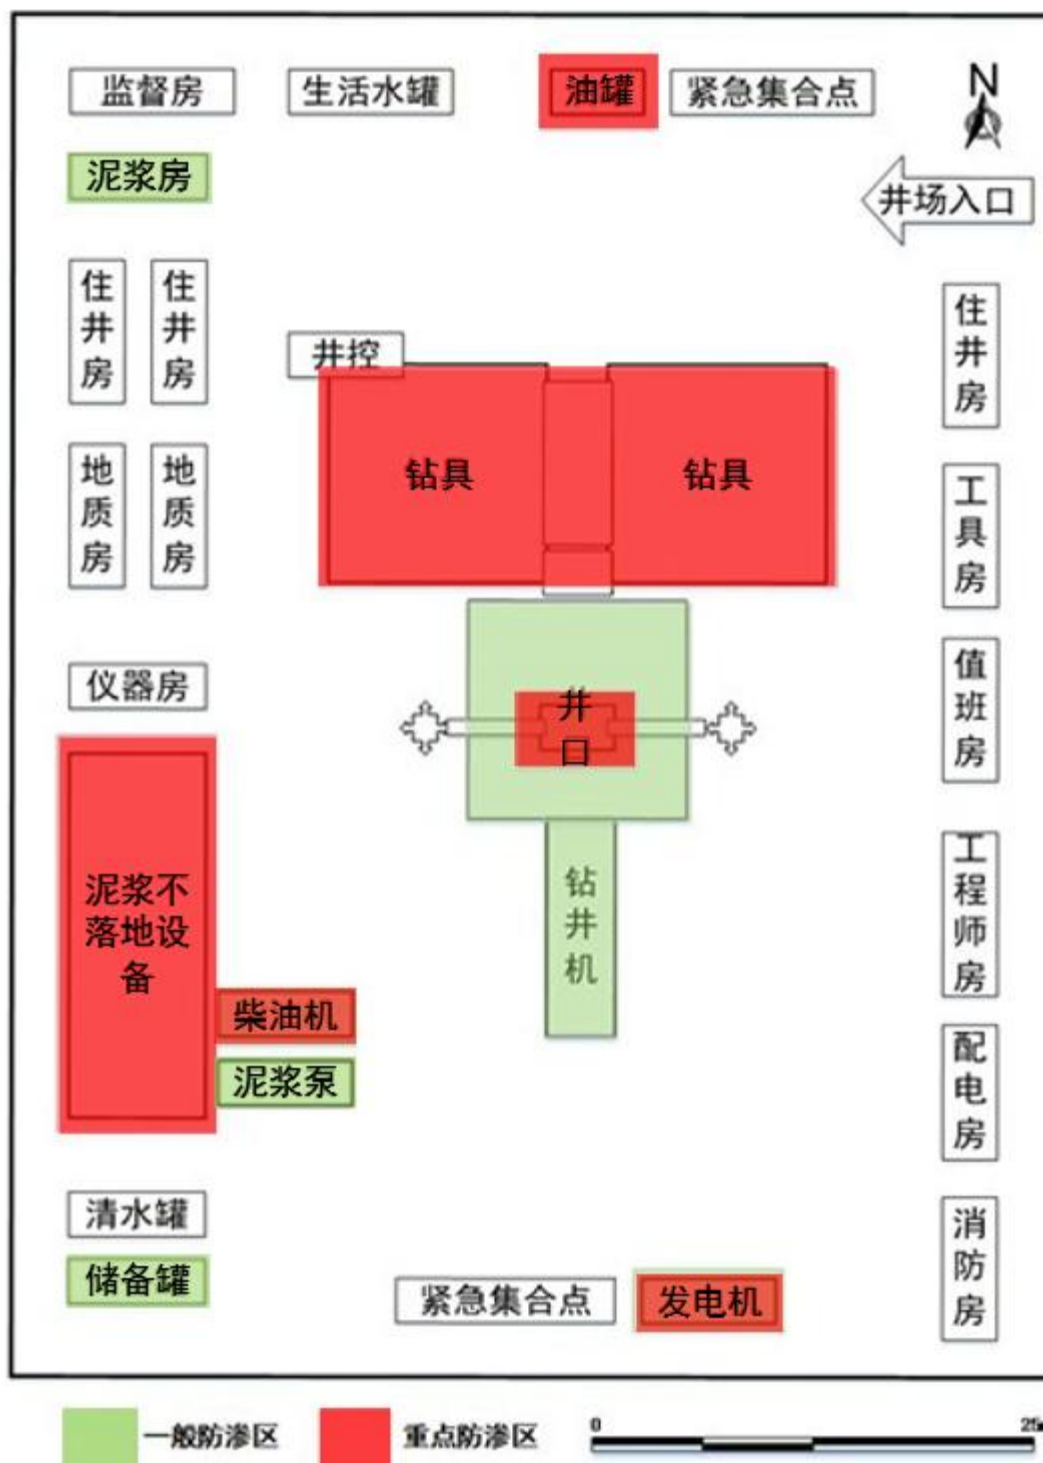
监督房

生活水罐

油罐

紧急集合点

N

泥浆房

井场入口

住井房

住井房

井控

住井房

钻具

钻具

地质房

地质房

工具房

仪器房

井口

值班房

泥浆不落地设备

钻井机

工程师房

柴油机

泥浆泵

配电房

清水罐

储备罐

紧急集合点

发电机

消防房

一般防渗区

重点防渗区

0

25